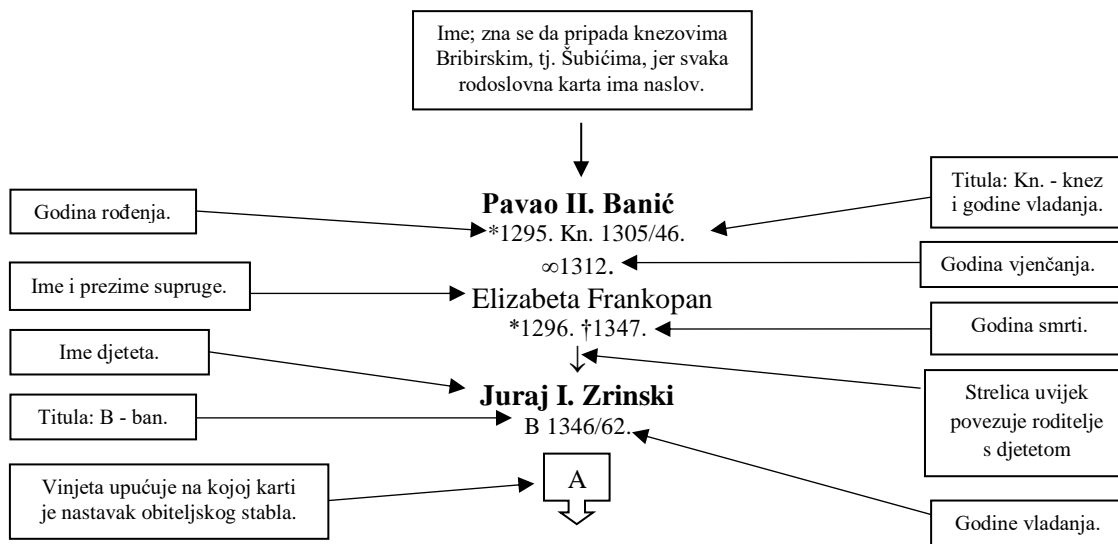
Ime; zna se da pripada knezovima Bribirskim, tj. Šubićima, jer svaka rodoslovna karta ima naslov.

Godina rođenja.

Titula: Kn. - knez i godine vladanja.

**Pavao II. Banić**
*1295. Kn. 1305/46.
$\infty$1312.

Godina vjenčanja.

Ime i prezime supruge.

Elizabeta Frankopan
*1296. †1347.

Godina smrti.

Ime djeteta.

Strelica uvijek povezuje roditelje s djetetom

**Juraj I. Zrinski**
B 1346/62.

Titula: B - ban.

Vinjeta upućuje na kojoj karti je nastavak obiteljskog stabla.

A

Godine vladanja.